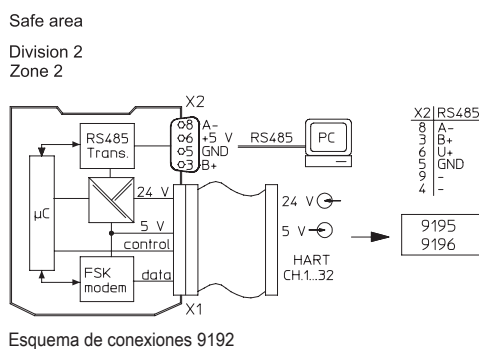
Safe area

Division 2
Zone 2

X2

8 A-
6 +5 V
5 GND
3 B+

RS485

PC

RS485 Trans.

μC

24 V

5 V

control

FSK modem

data

X1

24 V

5 V

HART CH.1...32

| X2 | RS485 |
|---|---|
| 8 | A- |
| 3 | B+ |
| 6 | U+ |
| 5 | GND |
| 9 | - |
| 4 | - |

9195
9196

Esquema de conexiones 9192